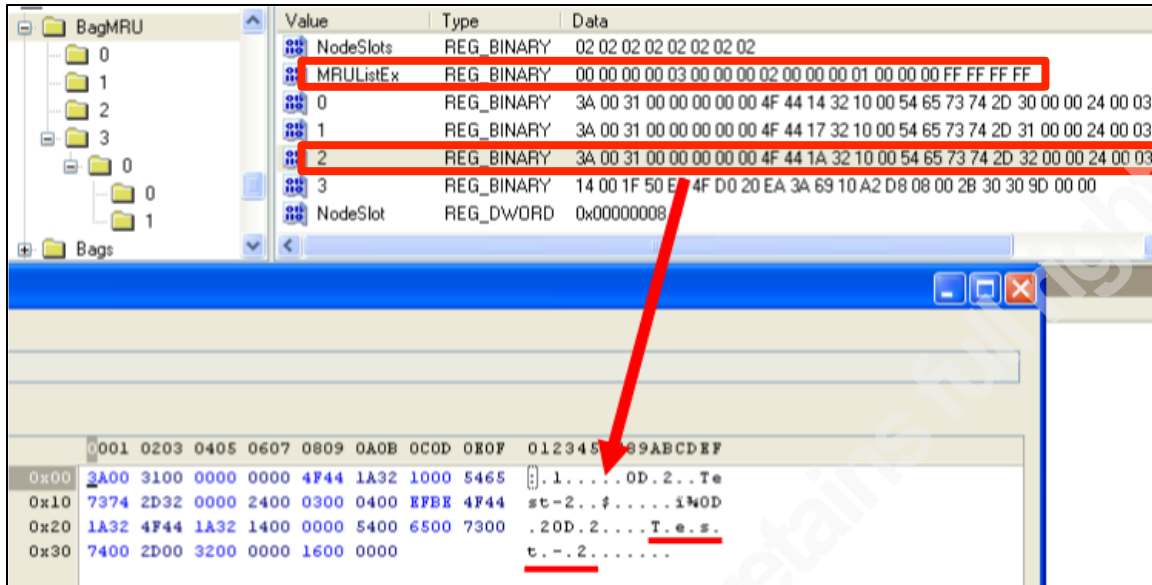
BagMRU
0
1
2
3
0
0
1
Bags

| Value | Type | Data |
|---|---|---|
| NodeSlots | REG_BINARY | 02 02 02 02 02 02 02 02 |
| MRUListEx | REG_BINARY | 00 00 00 00 03 00 00 00 02 00 00 00 01 00 00 00 FF FF FF FF |
| 0 | REG_BINARY | 3A 00 31 00 00 00 00 00 4F 44 14 32 10 00 54 65 73 74 2D 30 00 00 24 00 03 |
| 1 | REG_BINARY | 3A 00 31 00 00 00 00 00 4F 44 17 32 10 00 54 65 73 74 2D 31 00 00 24 00 03 |
| 2 | REG_BINARY | 3A 00 31 00 00 00 00 00 4F 44 1A 32 10 00 54 65 73 74 2D 32 00 00 24 00 03 |
| 3 | REG_BINARY | 14 00 1F 50 E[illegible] 4F D0 20 EA 3A 69 10 A2 D8 08 00 2B 30 30 9D 00 00 |
| NodeSlot | REG_DWORD | 0x00000008 |

|  | 0001 0203 0405 0607 0809 0A0B 0C0D 0E0F | 012345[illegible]89ABCDEF |
|---|---|---|
| 0x00 | 3A00 3100 0000 0000 4F44 1A32 1000 5465 | :.1.....OD.2..Te |
| 0x10 | 7374 2D32 0000 2400 0300 0400 EFBE 4F44 | st-2..$.....ï¾OD |
| 0x20 | 1A32 4F44 1A32 1400 0000 5400 6500 7300 | .2OD.2....T.e.s. |
| 0x30 | 7400 2D00 3200 0000 1600 0000 | t.-.2....... |